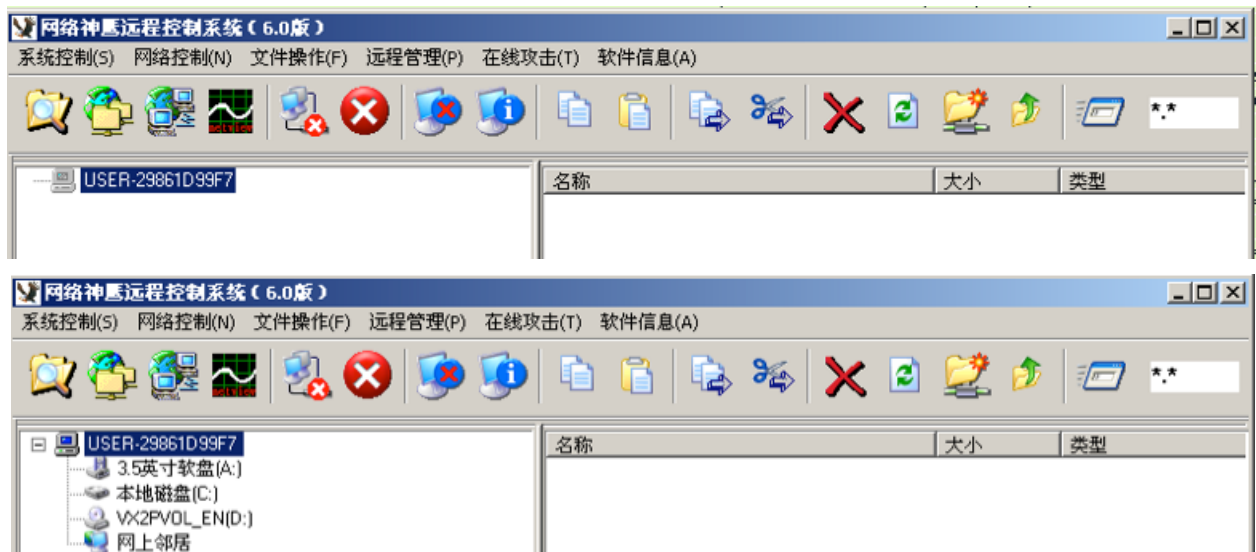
网络神偷远程控制系统 ( 6.0版 )
系统控制(S) 网络控制(N) 文件操作(F) 远程管理(P) 在线攻击(T) 软件信息(A)
*.*
USER-29861D99F7
名称 | 大小 | 类型

网络神偷远程控制系统 ( 6.0版 )
系统控制(S) 网络控制(N) 文件操作(F) 远程管理(P) 在线攻击(T) 软件信息(A)
*.*
USER-29861D99F7
3.5英寸软盘(A:)
本地磁盘(C:)
VX2PVOL_EN(D:)
网上邻居
名称 | 大小 | 类型